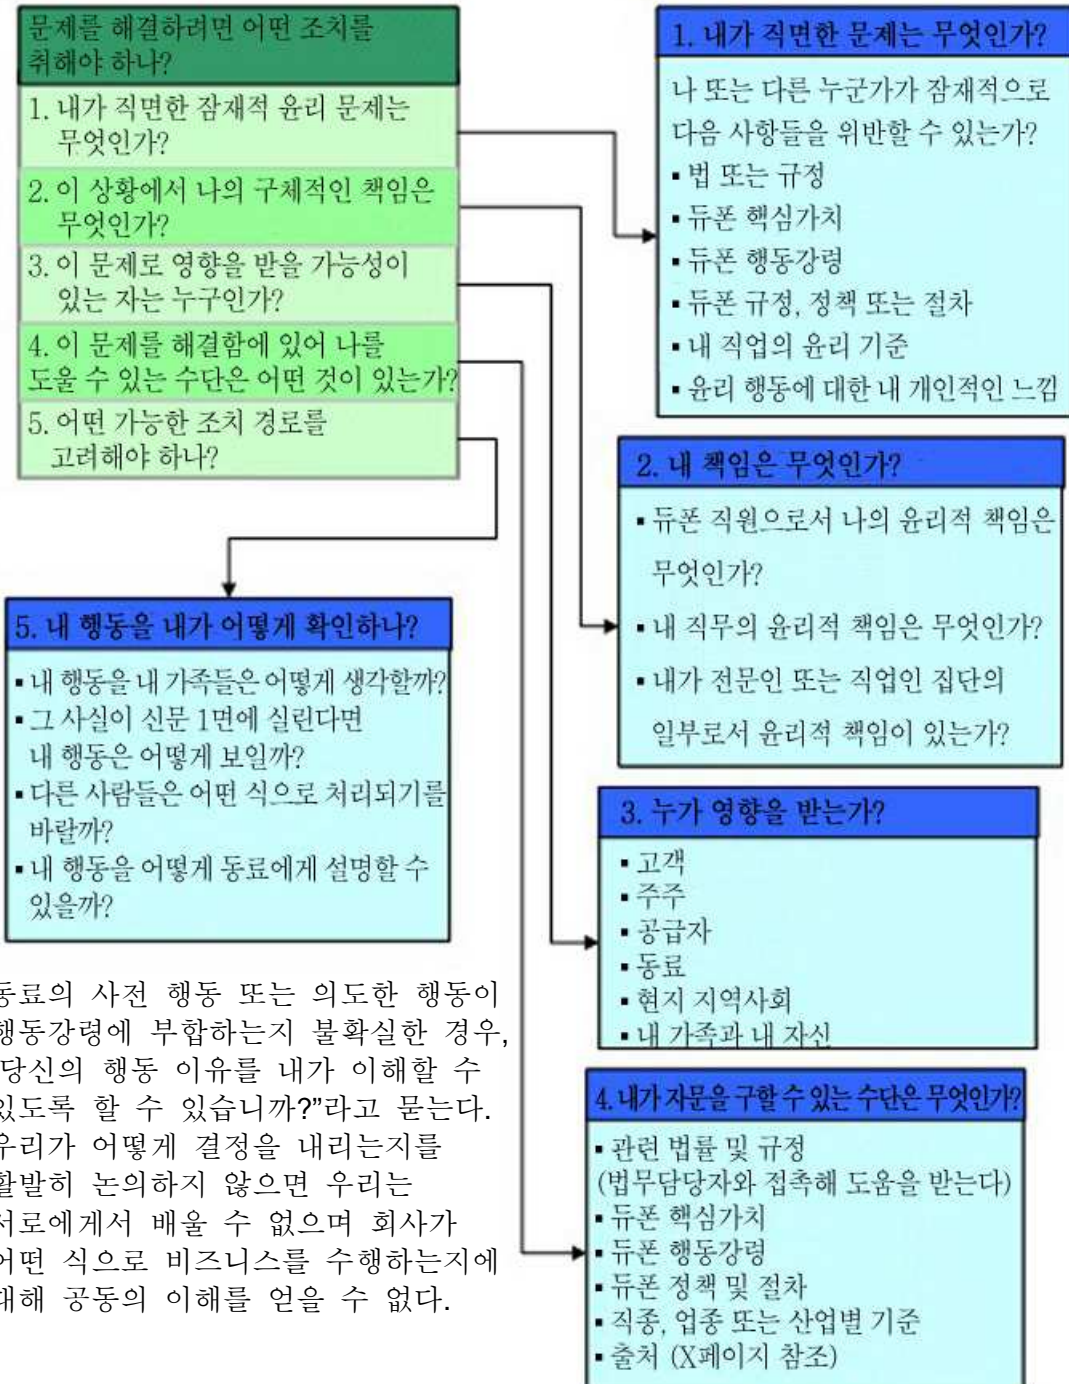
문제를 해결하려면 어떤 조치를 취해야 하나?

1. 내가 직면한 잠재적 윤리 문제는 무엇인가?

2. 이 상황에서 나의 구체적인 책임은 무엇인가?

3. 이 문제로 영향을 받을 가능성이 있는 자는 누구인가?

4. 이 문제를 해결함에 있어 나를 도울 수 있는 수단은 어떤 것이 있는가?

5. 어떤 가능한 조치 경로를 고려해야 하나?

1. 내가 직면한 문제는 무엇인가?

나 또는 다른 누군가가 잠재적으로 다음 사항들을 위반할 수 있는가?
▪법 또는 규정
▪듀폰 핵심가치
▪듀폰 행동강령
▪듀폰 규정, 정책 또는 절차
▪내 직업의 윤리 기준
▪윤리 행동에 대한 내 개인적인 느낌

2. 내 책임은 무엇인가?

▪듀폰 직원으로서 나의 윤리적 책임은 무엇인가?
▪내 직무의 윤리적 책임은 무엇인가?
▪내가 전문인 또는 직업인 집단의 일부로서 윤리적 책임이 있는가?

5. 내 행동을 내가 어떻게 확인하나?

▪내 행동을 내 가족들은 어떻게 생각할까?
▪그 사실이 신문 1면에 실린다면 내 행동은 어떻게 보일까?
▪다른 사람들은 어떤 식으로 처리되기를 바랄까?
▪내 행동을 어떻게 동료에게 설명할 수 있을까?

3. 누가 영향을 받는가?

▪고객
▪주주
▪공급자
▪동료
▪현지 지역사회
▪내 가족과 내 자신

동료의 사전 행동 또는 의도한 행동이 행동강령에 부합하는지 불확실한 경우, 당신의 행동 이유를 내가 이해할 수 있도록 할 수 있습니까?"라고 묻는다. 우리가 어떻게 결정을 내리는지를 활발히 논의하지 않으면 우리는 서로에게서 배울 수 없으며 회사가 어떤 식으로 비즈니스를 수행하는지에 대해 공동의 이해를 얻을 수 없다.

4. 내가 자문을 구할 수 있는 수단은 무엇인가?

▪관련 법률 및 규정 (법무담당자와 접촉해 도움을 받는다)
▪듀폰 핵심가치
▪듀폰 행동강령
▪듀폰 정책 및 절차
▪직종, 업종 또는 산업별 기준
▪출처 (X페이지 참조)